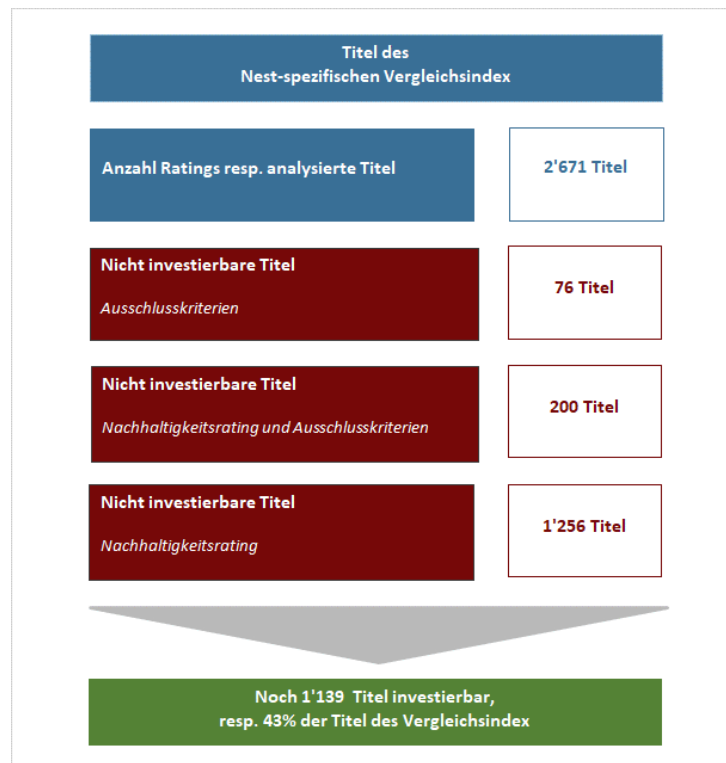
Titel des
Nest-spezifischen Vergleichsindex

Anzahl Ratings resp. analysierte Titel

2'671 Titel

Nicht investierbare Titel

Ausschlusskriterien

76 Titel

Nicht investierbare Titel

Nachhaltigkeitsrating und Ausschlusskriterien

200 Titel

Nicht investierbare Titel

Nachhaltigkeitsrating

1'256 Titel

Noch 1'139 Titel investierbar,
resp. 43% der Titel des Vergleichsindex